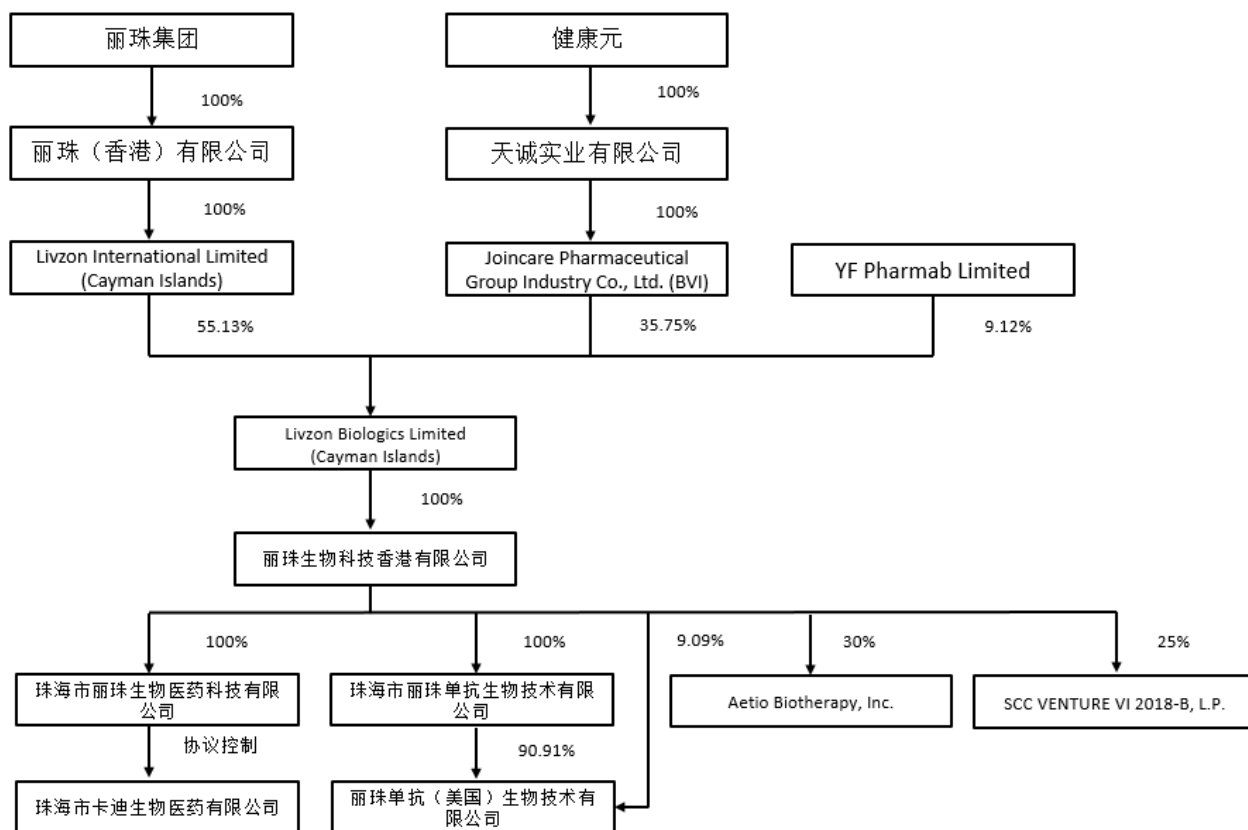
丽珠集团

100%

丽珠（香港）有限公司

100%

Livzon International Limited (Cayman Islands)

55.13%

健康元

100%

天诚实业有限公司

100%

Joincare Pharmaceutical Group Industry Co., Ltd. (BVI)

35.75%

YF Pharmab Limited

9.12%

Livzon Biologics Limited (Cayman Islands)

100%

丽珠生物科技香港有限公司

100%

珠海市丽珠生物医药科技有限公司

协议控制

珠海市卡迪生物医药有限公司

100%

珠海市丽珠单抗生物技术有限公司

90.91%

丽珠单抗（美国）生物技术有限公司

9.09%

30%

Aetio Biotherapy, Inc.

25%

SCC VENTURE VI 2018-B, L.P.